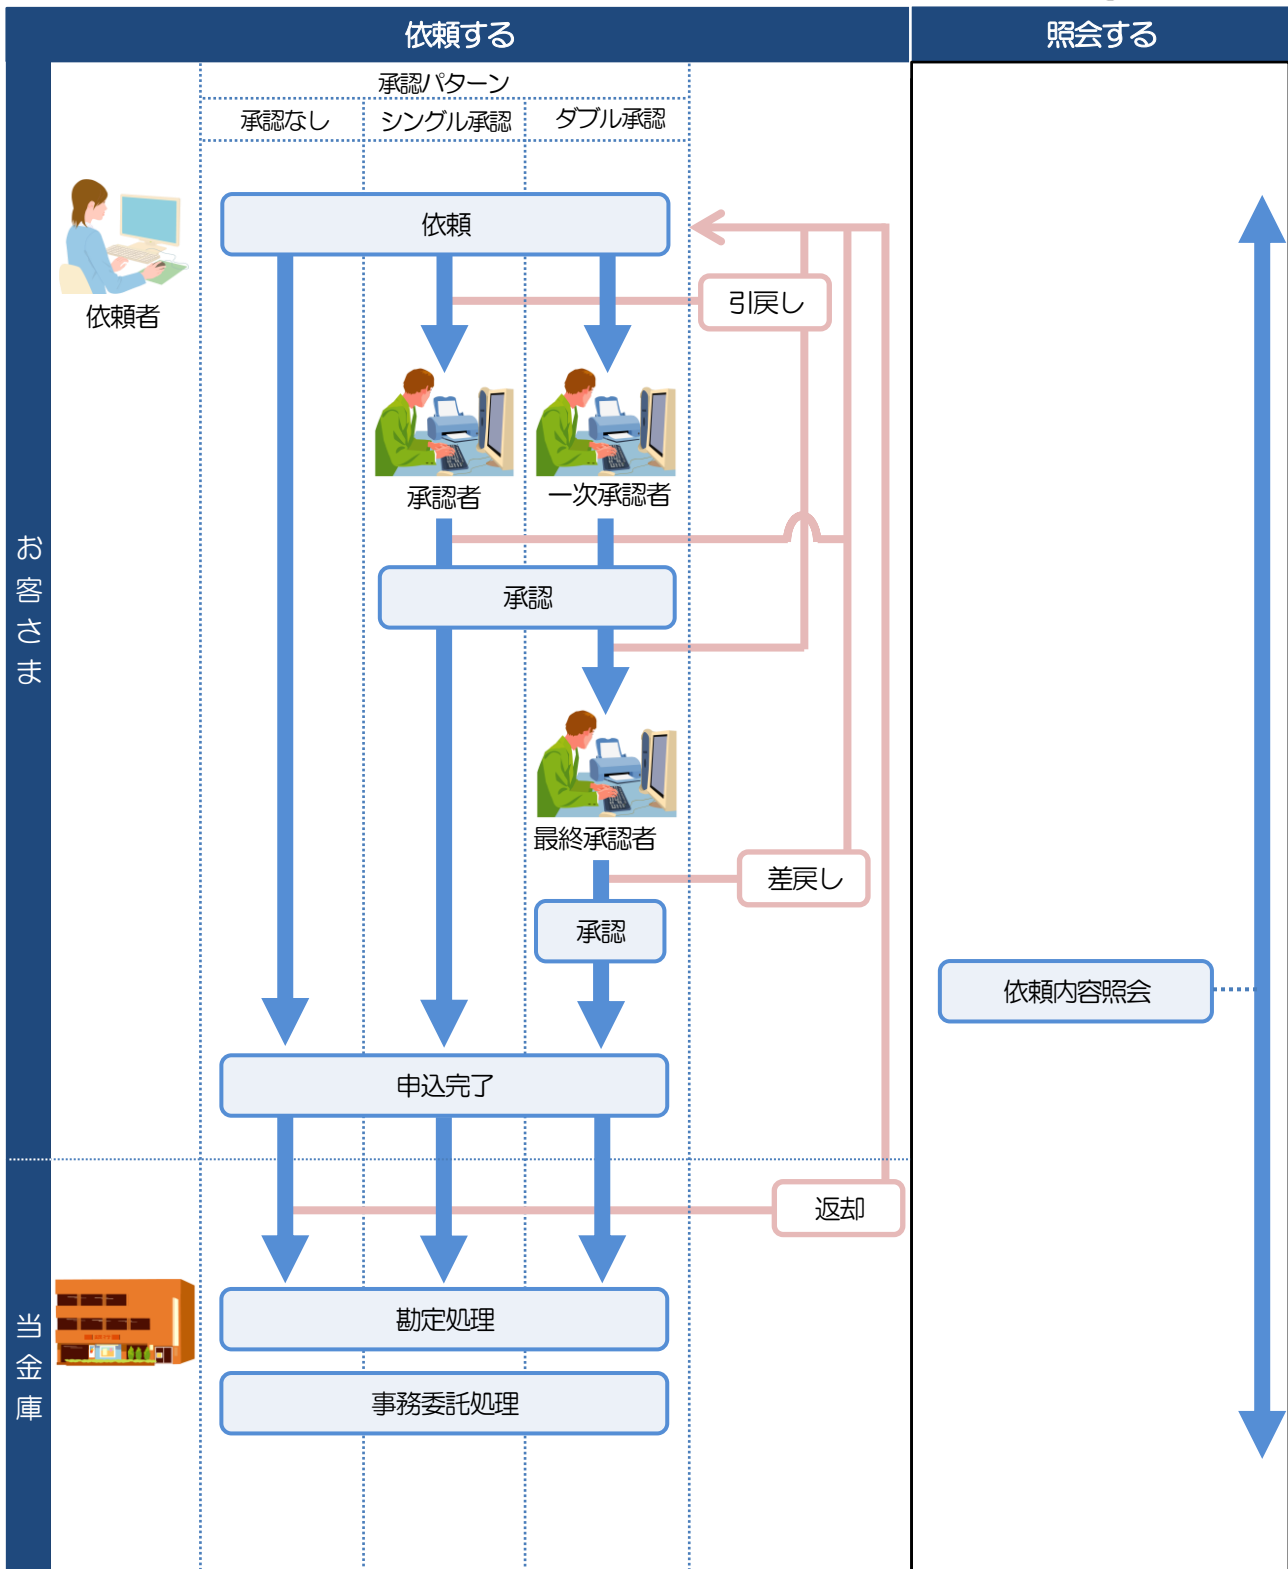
依頼する

照会する

承認パターン

承認なし

シングル承認

ダブル承認

お客さま

依頼者

依頼

引戻し

承認者

一次承認者

承認

最終承認者

差戻し

承認

依頼内容照会

申込完了

返却

当金庫

勘定処理

事務委託処理